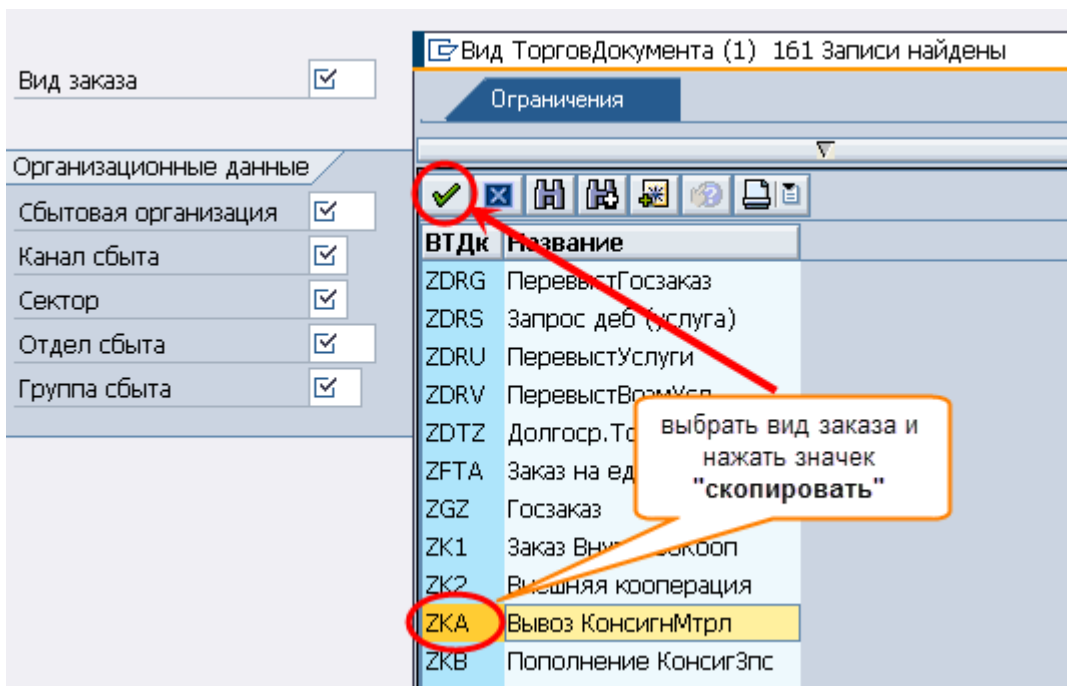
Вид заказа

Организационные данные
Сбытовая организация
Канал сбыта
Сектор
Отдел сбыта
Группа сбыта

Вид ТорговДокумента (1) 161 Записи найдены

Ограничения

| ВТДк | Название |
|---|---|
| ZDRG | ПеревыстГосзаказ |
| ZDRS | Запрос деб (услуга) |
| ZDRU | ПеревыстУслуги |
| ZDRV | ПеревыстВозмУсл |
| ZDTZ | Долгоср.То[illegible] |
| ZFTA | Заказ на ед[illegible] |
| ZGZ | Госзаказ |
| ZK1 | Заказ Вну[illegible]окооп |
| ZK2 | Внешняя кооперация |
| ZKA | Вывоз КонсигнМтрл |
| ZKB | Пополнение КонсигЗпс |

выбрать вид заказа и нажать значек "скопировать"